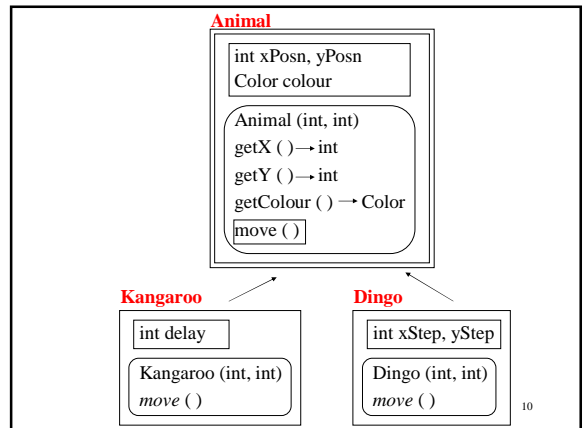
Animal

int xPosn, yPosn
Color colour

Animal (int, int)
getX ( ) → int
getY ( ) → int
getColour ( ) → Color
move ( )

Kangaroo

int delay

Kangaroo (int, int)
*move* ( )

Dingo

int xStep, yStep

Dingo (int, int)
*move* ( )

10